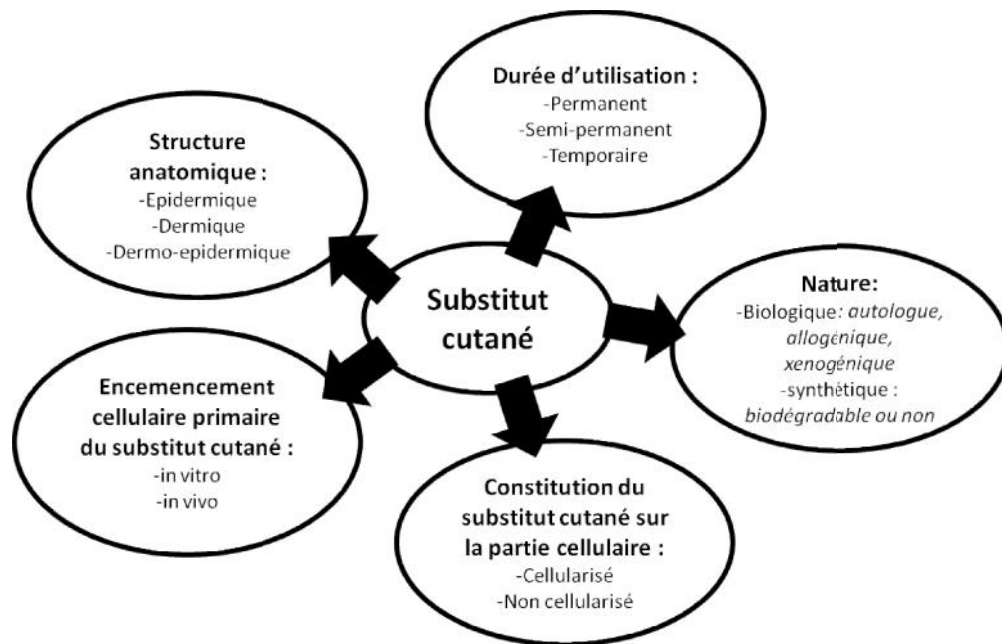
Durée d'utilisation :
-Permanent
-Semi-permanent
-Temporaire

Structure anatomique :
-Epidermique
-Dermique
-Dermo-epidermique

Substitut cutané

Nature:
-Biologique: autologue, allogénique, xenogénique
-synthétique : biodégradable ou non

Encemencement cellulaire primaire du substitut cutané :
-in vitro
-in vivo

Constitution du substitut cutané sur la partie cellulaire :
-Cellularisé
-Non cellularisé